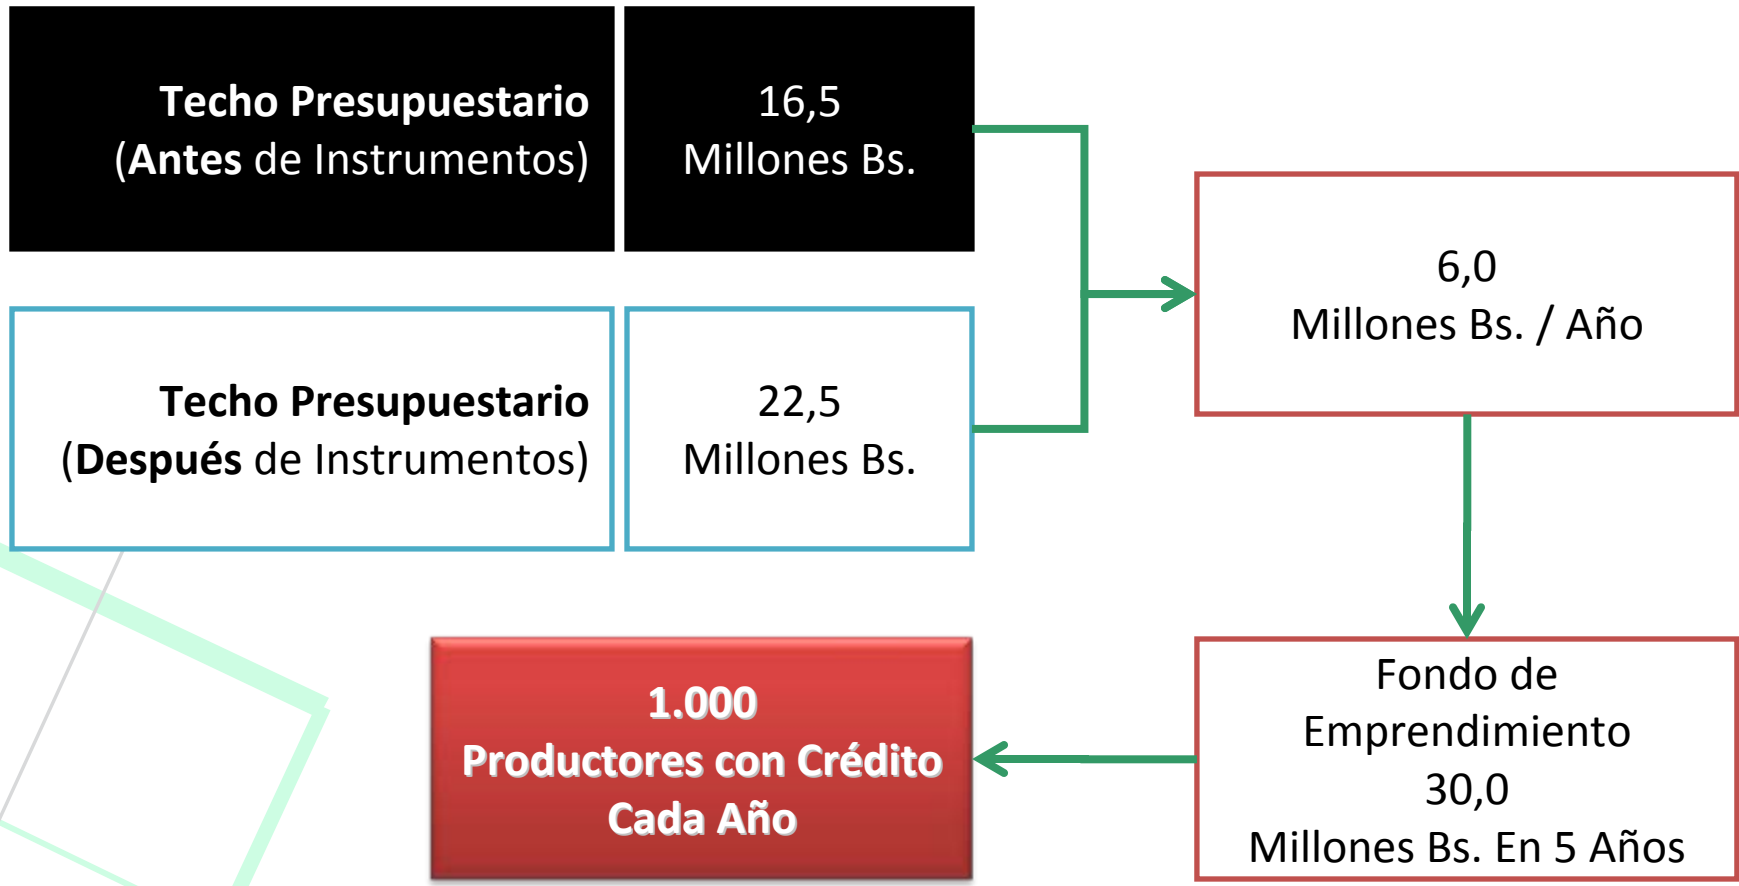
Techo Presupuestario (Antes de Instrumentos)

16,5 Millones Bs.

Techo Presupuestario (Después de Instrumentos)

22,5 Millones Bs.

6,0 Millones Bs. / Año

Fondo de Emprendimiento 30,0 Millones Bs. En 5 Años

1.000 Productores con Crédito Cada Año